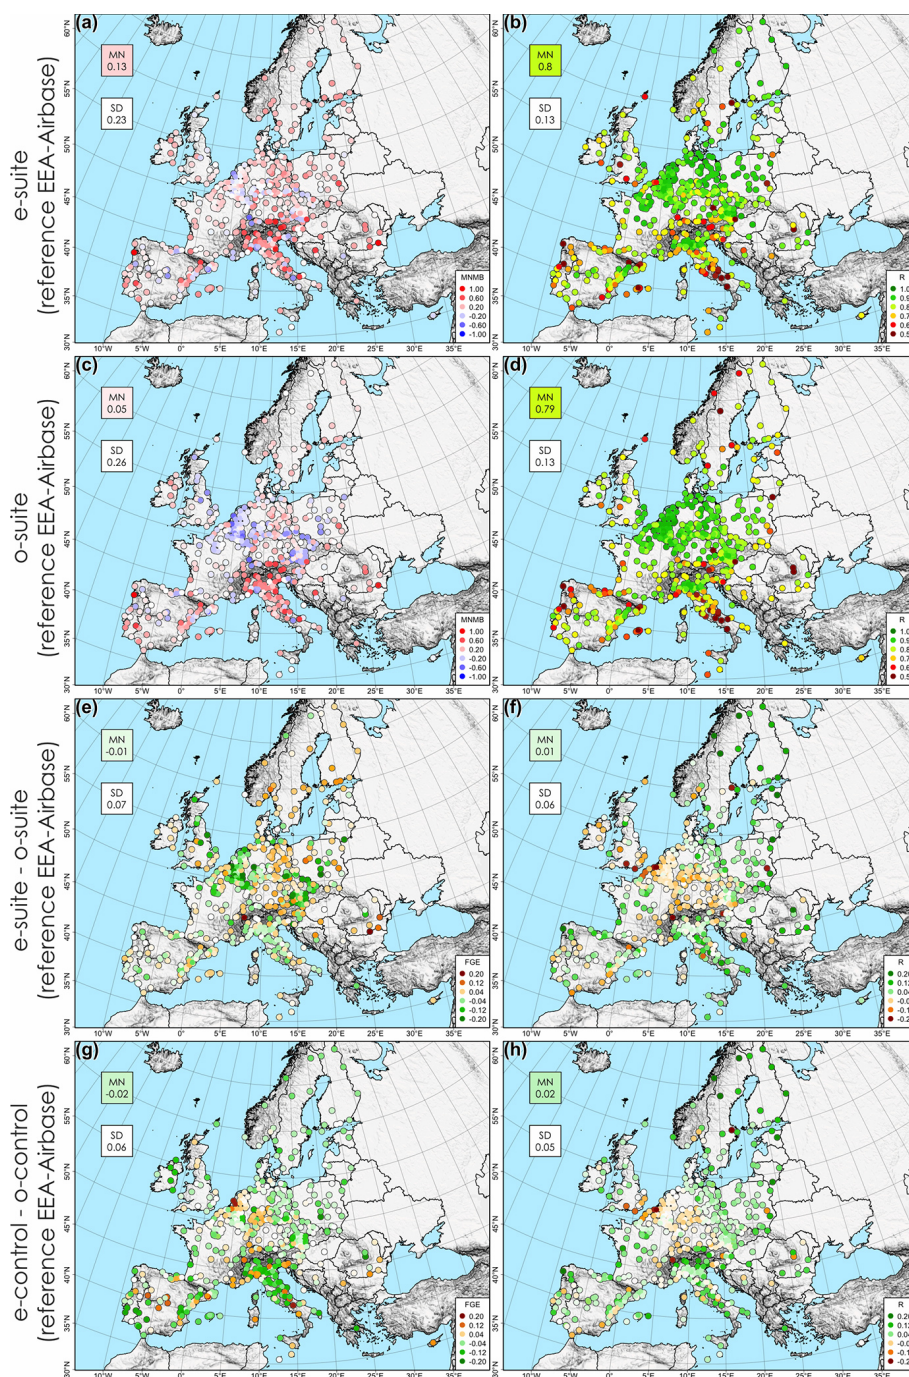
e-suite
(reference EEA-Airbase)

(a)
MN
0.13
SD
0.23
MNMB
1.00
0.60
0.20
-0.20
-0.60
-1.00

60°N 55°N 50°N 45°N 40°N 35°N 30°N
10°W 5°W 0° 5°E 10°E 15°E 20°E 25°E 30°E 35°E

(b)
MN
0.8
SD
0.13
R
1.0
0.9
0.8
0.7
0.6
0.5

60°N 55°N 50°N 45°N 40°N 35°N 30°N
10°W 5°W 0° 5°E 10°E 15°E 20°E 25°E 30°E 35°E

o-suite
(reference EEA-Airbase)

(c)
MN
0.05
SD
0.26
MNMB
1.00
0.60
0.20
-0.20
-0.60
-1.00

60°N 55°N 50°N 45°N 40°N 35°N 30°N
10°W 5°W 0° 5°E 10°E 15°E 20°E 25°E 30°E 35°E

(d)
MN
0.79
SD
0.13
R
1.0
0.9
0.8
0.7
0.6
0.5

60°N 55°N 50°N 45°N 40°N 35°N 30°N
10°W 5°W 0° 5°E 10°E 15°E 20°E 25°E 30°E 35°E

e-suite - o-suite
(reference EEA-Airbase)

(e)
MN
-0.01
SD
0.07
FGE
0.20
0.12
0.04
-0.04
-0.12
-0.20

60°N 55°N 50°N 45°N 40°N 35°N 30°N
10°W 5°W 0° 5°E 10°E 15°E 20°E 25°E 30°E 35°E

(f)
MN
0.01
SD
0.06
R
0.20
0.12
0.04
-0.04
-0.12
-0.20

60°N 55°N 50°N 45°N 40°N 35°N 30°N
10°W 5°W 0° 5°E 10°E 15°E 20°E 25°E 30°E 35°E

e-control - o-control
(reference EEA-Airbase)

(g)
MN
-0.02
SD
0.06
FGE
0.20
0.12
0.04
-0.04
-0.12
-0.20

60°N 55°N 50°N 45°N 40°N 35°N 30°N
10°W 5°W 0° 5°E 10°E 15°E 20°E 25°E 30°E 35°E

(h)
MN
0.02
SD
0.05
R
0.20
0.12
0.04
-0.04
-0.12
-0.20

60°N 55°N 50°N 45°N 40°N 35°N 30°N
10°W 5°W 0° 5°E 10°E 15°E 20°E 25°E 30°E 35°E